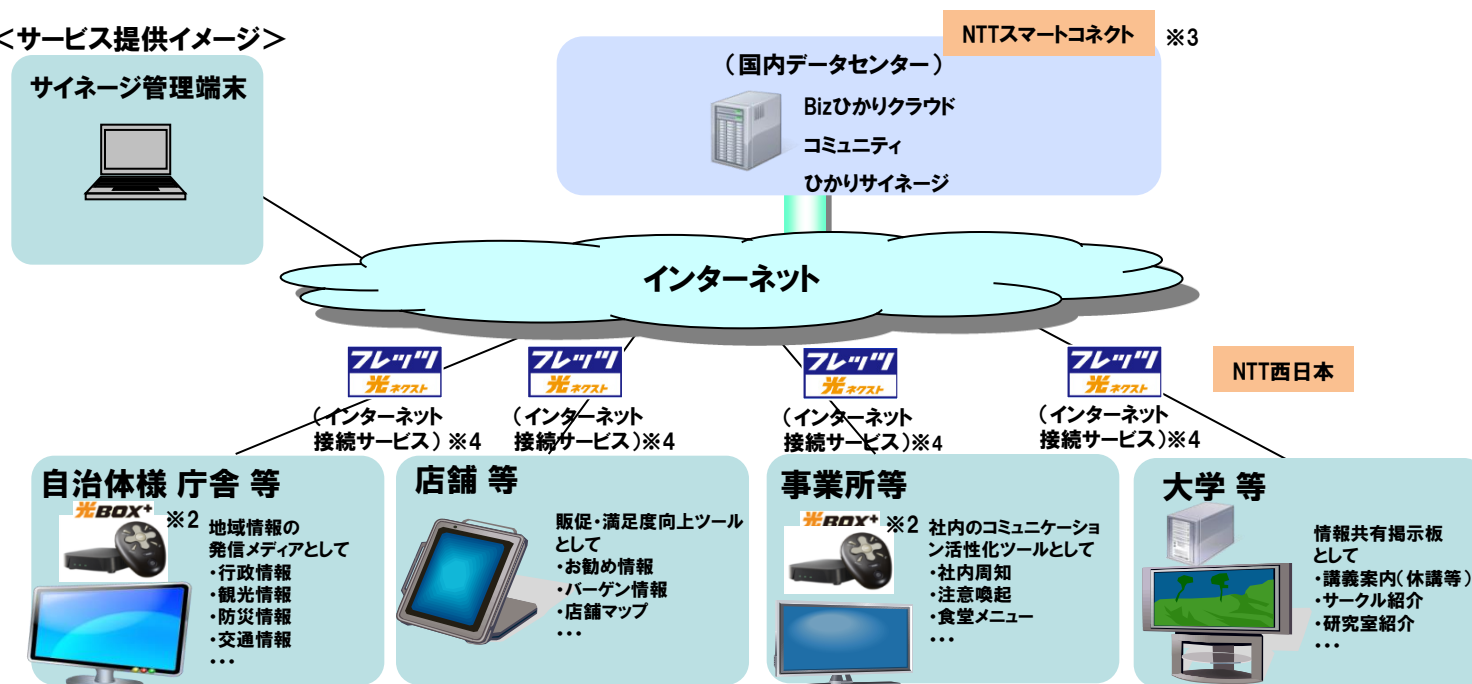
＜サービス提供イメージ＞

サイネージ管理端末

NTTスマートコネクト ※3

（国内データセンター）

Bizひかりクラウド
コミュニティ
ひかりサイネージ

インターネット

NTT西日本

フレッツ 光ネクスト
（インターネット接続サービス）※4

フレッツ 光ネクスト
（インターネット接続サービス）※4

フレッツ 光ネクスト
（インターネット接続サービス）※4

フレッツ 光ネクスト
（インターネット接続サービス）※4

自治体様 庁舎 等

光BOX+ ※2

地域情報の発信メディアとして
・行政情報
・観光情報
・防災情報
・交通情報
・・・

店舗 等

販促・満足度向上ツールとして
・お勧め情報
・バーゲン情報
・店舗マップ
・・・

事業所等

光BOX+ ※2

社内のコミュニケーション活性化ツールとして
・社内周知
・注意喚起
・食堂メニュー
・・・

大学 等

情報共有掲示板として
・講義案内（休講等）
・サークル紹介
・研究室紹介
・・・